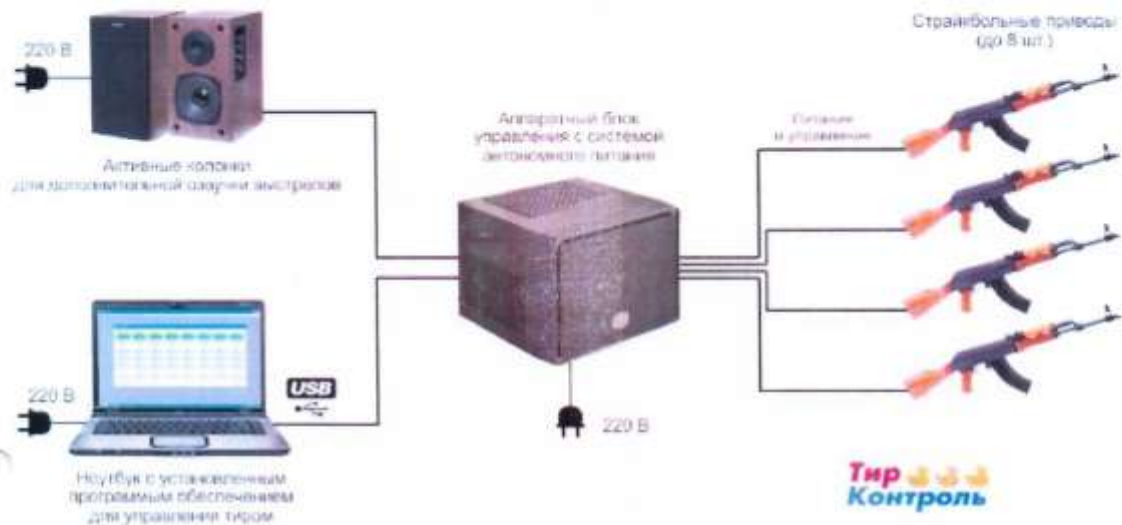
220 В

Активные колонки для дополнительной озвучки выстрелов

Аппаратный блок управления с системой автономного питания

Страйкбольные приводы (до 8 шт.)

Питание и управление

220 В

USB

220 В

Ноутбук с установленным программным обеспечением для управления тиром

Тир Контроль